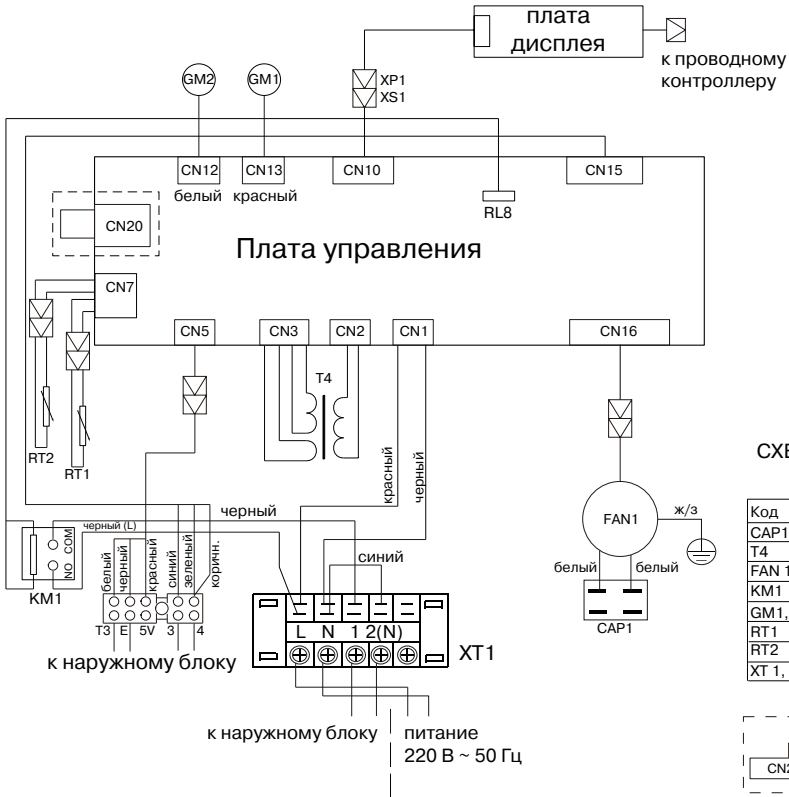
плата дисплея
к проводному контроллеру
GM2
GM1
XP1
XS1
CN12
CN13
CN10
CN15
белый
красный
RL8
CN20
Плата управления
CN7
CN5
CN3
CN2
CN1
CN16
T4
RT2
RT1
красный
черный
черный
COM
NO
черный (L)
KM1
белый
черный
красный
синий
зеленый
коричн.
T3
E
5V
3
4
к наружному блоку
синий
L
N
1
2(N)
XT1
к наружному блоку
питание
220 В ~ 50 Гц
FAN1
ж/з
белый
белый
CAP1
СХЕ

| Код |
|---|
| CAP1 |
| T4 |
| FAN 1 |
| KM1 |
| GM1, |
| RT1 |
| RT2 |
| XT 1, |

CN2